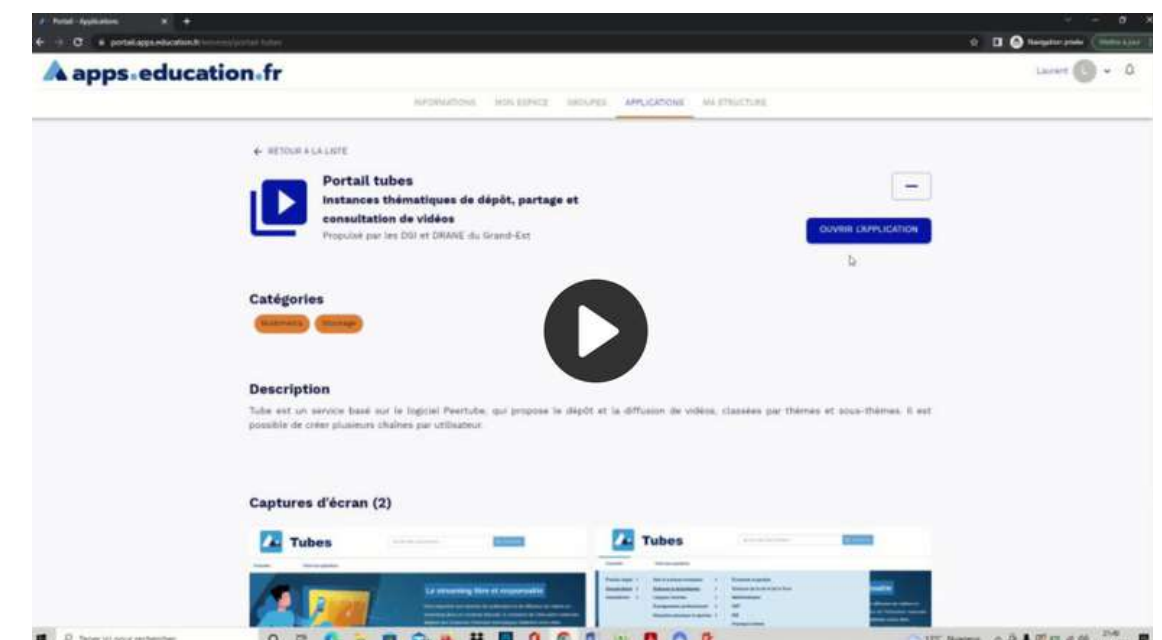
Portail - Applications
portail.apps.education.fr
Navigation privée
Mettre à jour

apps.education.fr
Laurent

INFORMATIONS MON ESPACE GROUPES APPLICATIONS MA STRUCTURE

← RETOUR À LA LISTE

Portail tubes
Instances thématiques de dépôt, partage et consultation de vidéos
Propulsé par les DSI et DRANE du Grand-Est

—

OUVRIR L'APPLICATION

Catégories
Multimédia Stockage

Description
Tube est un service basé sur le logiciel Peertube, qui propose le dépôt et la diffusion de vidéos, classées par thèmes et sous-thèmes. Il est possible de créer plusieurs chaînes par utilisateur.

Captures d'écran (2)

Tubes
Tubes

Le streaming libre et responsable

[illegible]